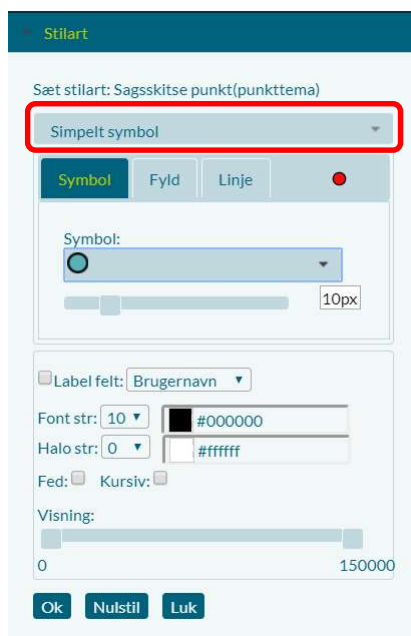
Stilart

Sæt stilart: Sagsskitse punkt(punkttema)

Simpelt symbol

Symbol
Fyld
Linje

Symbol:

10px

Label felt: Brugernavn

Font str: 10 #000000

Halo str: 0 #ffffff

Fed: Kursiv:

Visning:

0 150000

Ok
Nulstil
Luk